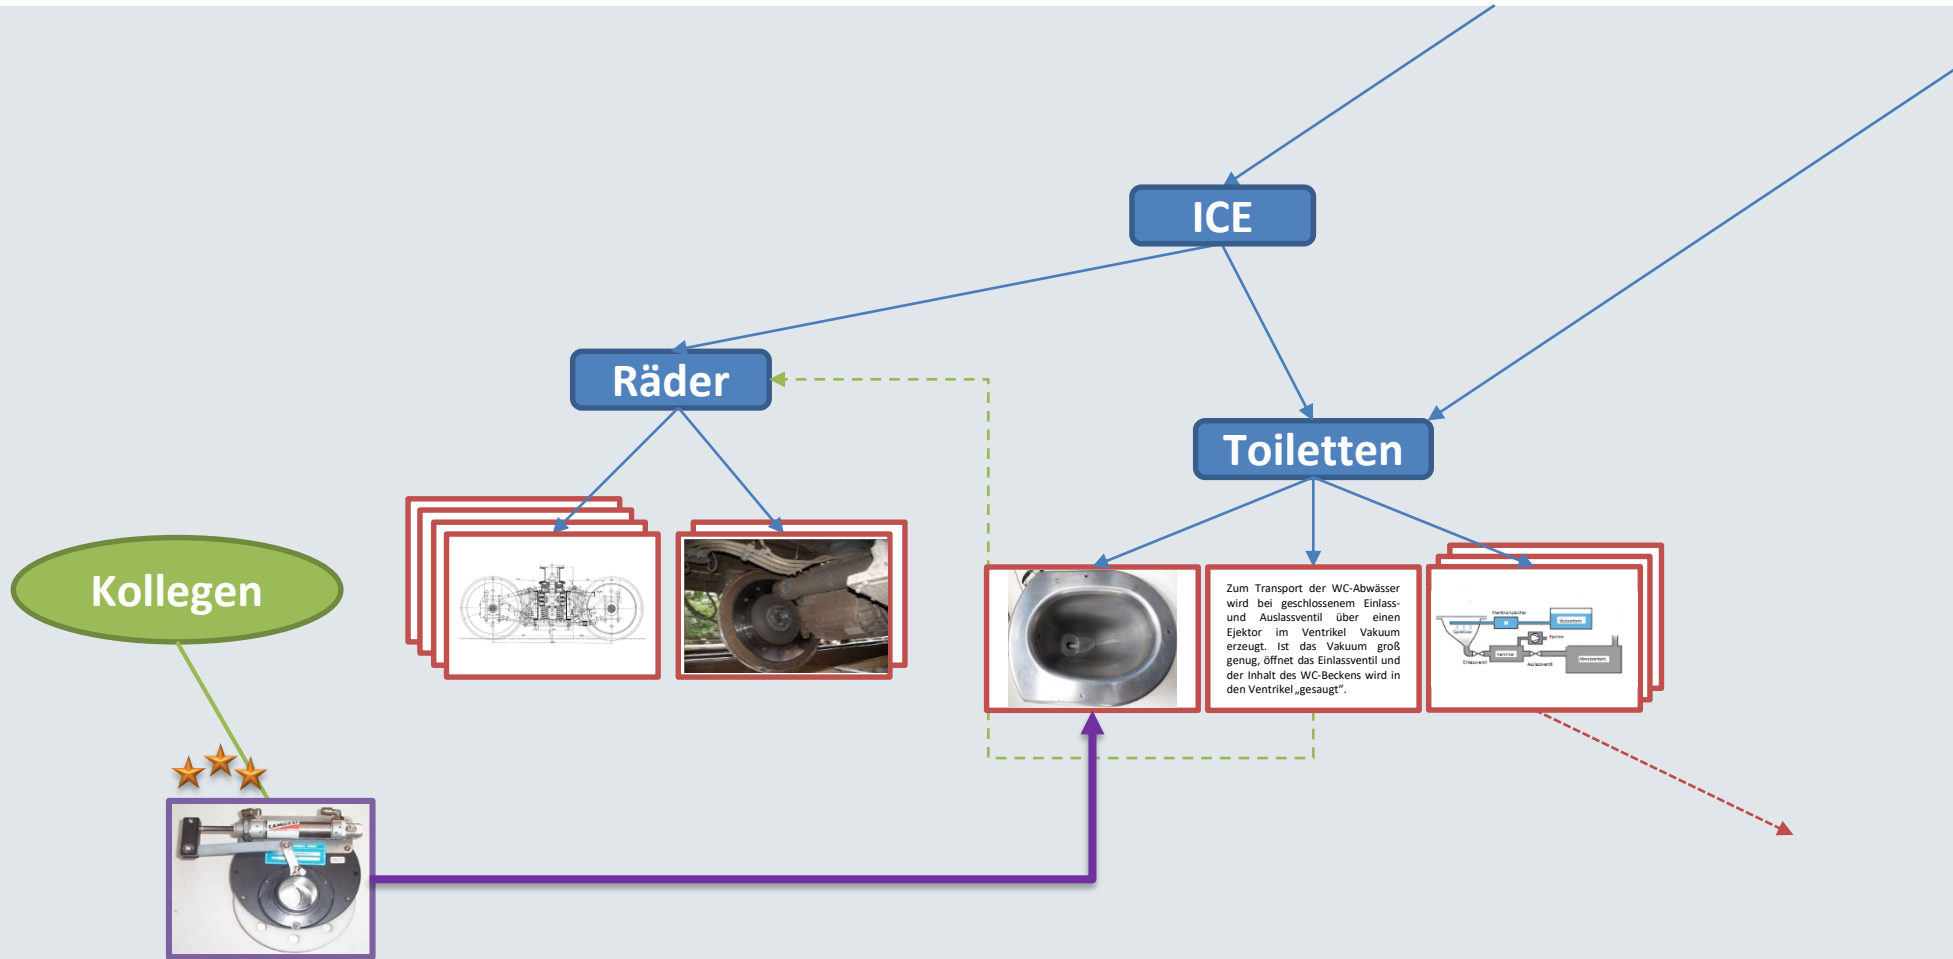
ICE

Räder

Toiletten

Kollegen

Zum Transport der WC-Abwässer wird bei geschlossenem Einlass- und Auslassventil über einen Ejektor im Ventrikel Vakuum erzeugt. Ist das Vakuum groß genug, öffnet das Einlassventil und der Inhalt des WC-Beckens wird in den Ventrikel „gesaugt".